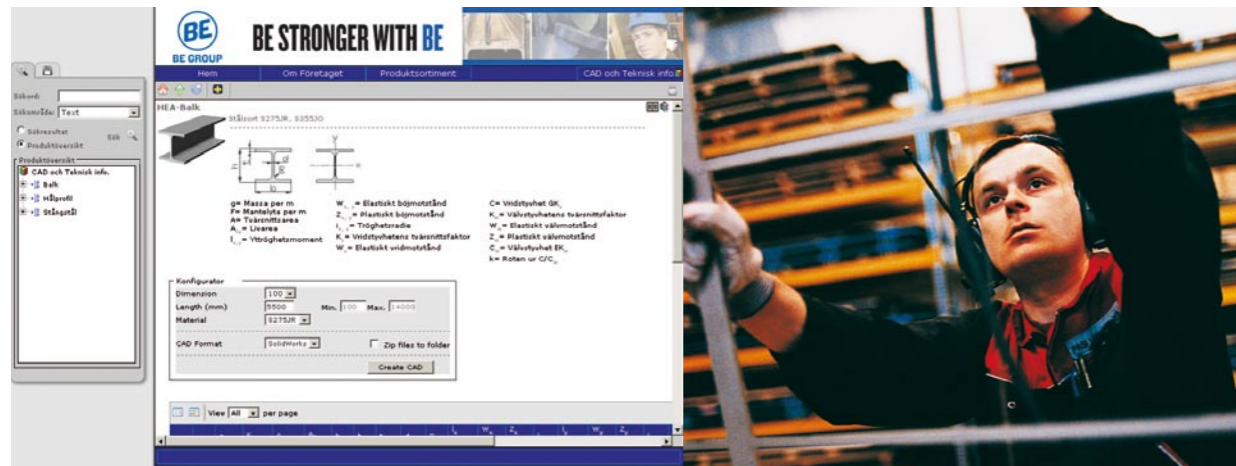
BE
BE GROUP
BE STRONGER WITH BE

Hem
Om Företaget
Produktsortiment
CAD och Teknisk info

Sökord:
Sökområde: Text
Sökresultat
Produktöversikt
Sök
Produktöversikt
CAD och Teknisk info.
Balk
Hålprofil
Stångstål

HEA-Balk
Stålsort S275JR, S355JO

g= Massa per m
F= Mantelyta per m
A= Tvärsnittsarea
$A_L$ = Livarea
$I_{x,y}$ = Yttröghetsmoment

$W_{x,y}$ = Elastiskt böjmotstånd
$Z_{x,y}$ = Plastiskt böjmotstånd
$i_{x,y}$ = Tröghetsradie
$K_v$ = Vridstyvhetens tvärsnittsfaktor
$W_v$ = Elastiskt vridmotstånd

C= Vridstyvhet $GK_v$
$K_w$ = Välvstyvhetens tvärsnittsfaktor
$W_w$ = Elastiskt välvmotstånd
$Z_w$ = Plastiskt välvmotstånd
$C_w$ = Välvstyvhet $EK_w$
k= Roten ur $C/C_w$

Konfigurator
Dimension 100
Length (mm) 5500 Min. 100 Max. 14000
Material S275JR
CAD Format SolidWorks
Zip files to folder
Create CAD

View All per page